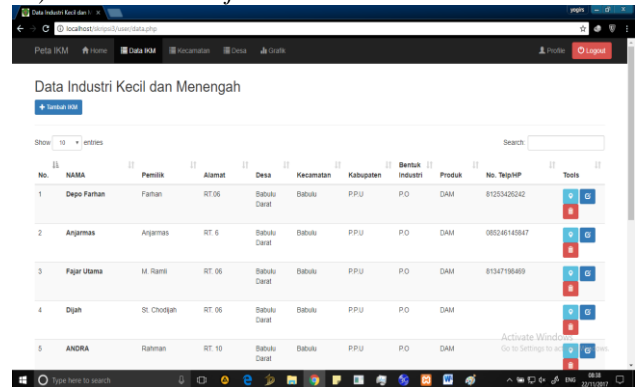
Data Industri Kecil dan I ×

yogiris

localhost/sinipsi3/user/data.php

Peta IKM Home Data IKM Kecamatan Desa Grafik

Profile Logout

Data Industri Kecil dan Menengah

+ Tambah IKM

Show 10 entries

Search:

| No. | NAMA | Pemilik | Alamat | Desa | Kecamatan | Kabupaten | Bentuk Industri | Produk | No. Telp/HP | Tools |
|---|---|---|---|---|---|---|---|---|---|---|
| 1 | Depo Farhan | Farhan | RT.06 | Babulu Darat | Babulu | P.P.U | P.O | DAM | 81253426242 | |
| 2 | Anjarmas | Anjarmas | RT. 6 | Babulu Darat | Babulu | P.P.U | P.O | DAM | 085246145847 | |
| 3 | Fajar Utama | M. Ramli | RT. 06 | Babulu Darat | Babulu | P.P.U | P.O | DAM | 81347198469 | |
| 4 | Dijah | St. Chodijah | RT. 06 | Babulu Darat | Babulu | P.P.U | P.O | DAM | | |
| 5 | ANDRA | Rahman | RT. 10 | Babulu Darat | Babulu | P.P.U | P.O | DAM | | |

Activate Windows
Go to Settings to activate Windows.

Type here to search

ENG 08:38 22/11/2017